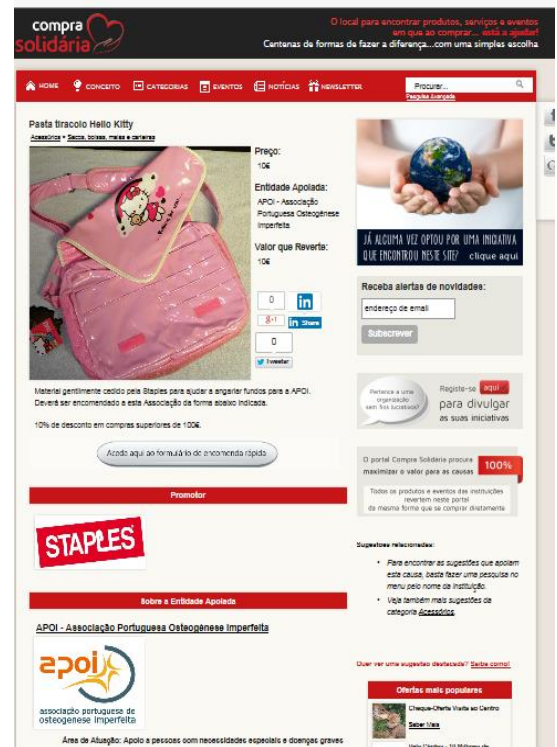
compra solidária

O local para encontrar produtos, serviços e eventos em que ao comprar... está a ajudar!
Centenas de formas de fazer a diferença...com uma simples escolha

HOME CONCEITO CATEGORIAS EVENTOS NOTÍCIAS NEWSLETTER

Procurar...
Pesquisa Avançada

Pasta tiracolo Hello Kitty
Acessórios » Sacos, bolsas, malas e carteiras

Preço:
10€

Entidade Apoiada:
APOI - Associação Portuguesa Osteogénese Imperfeita

Valor que Reverte:
10€

0 in
8+1 in Share
0
Tweetar

Material gentilmente cedido pela Staples para ajudar a angariar fundos para a APOI. Deverá ser encomendado a esta Associação da forma abaixo indicada.

10% de desconto em compras superiores a 100€.

Aceda aqui ao formulário de encomenda rápida

Promotor

STAPLES

Sobre a Entidade Apoiada

APOI - Associação Portuguesa Osteogénese Imperfeita

apoi
associação portuguesa de osteogenese imperfeita

Área de Atuação: Apoio a pessoas com necessidades especiais e doenças graves

JÁ ALGUMA VEZ OPTOU POR UMA INICIATIVA QUE ENCONTROU NESTE SITE? clique aqui

Receba alertas de novidades:
endereço de email
Subscrever

Pertence a uma organização sem fins lucrativos?
Registe-se aqui para divulgar as suas iniciativas

O portal Compra Solidária procura maximizar o valor para as causas 100%
Todos os produtos e eventos das instituições revertem neste portal da mesma forma que se comprar diretamente

Sugestões relacionadas:
• Para encontrar as sugestões que apoiam esta causa, basta fazer uma pesquisa no menu pelo nome da instituição.
• Veja também mais sugestões da categoria Acessórios

Quer ver uma sugestão destacada? Saiba como!

Ofertas mais populares
Cheque-Oferta Visita ao Centro
Saber Mais
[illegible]